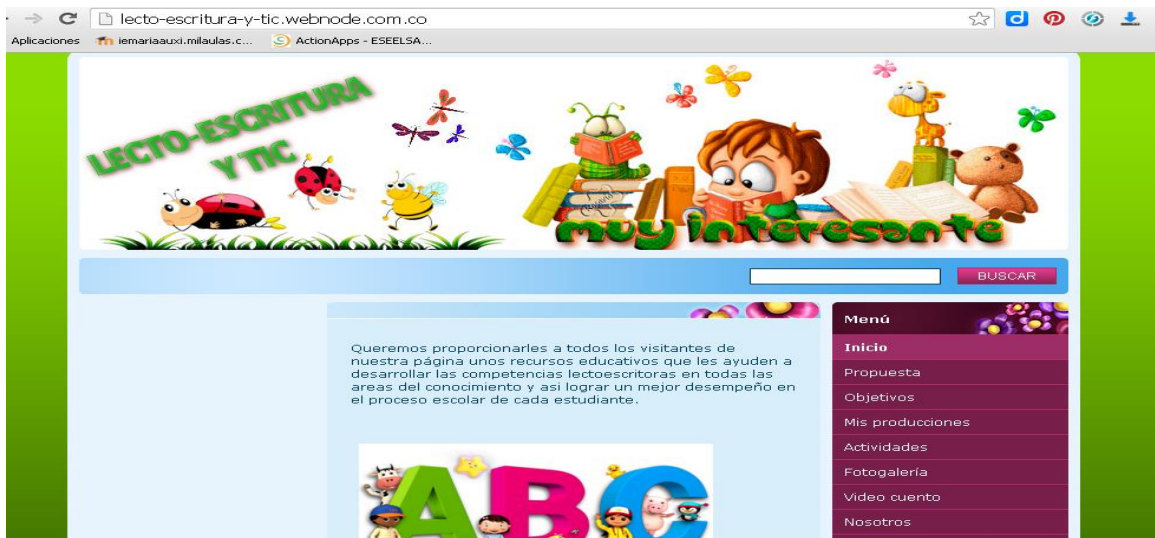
lecto-escritura-y-tic.webnode.com.co

Aplicaciones iemariaauxi.milaulas.c... ActionApps - ESEELSA...

LECTO-ESCRITURA Y TIC

muy interesante

BUSCAR

Queremos proporcionarles a todos los visitantes de nuestra página unos recursos educativos que les ayuden a desarrollar las competencias lectoescritoras en todas las areas del conocimiento y asi lograr un mejor desempeño en el proceso escolar de cada estudiante.

ABC

Menú
Inicio
Propuesta
Objetivos
Mis producciones
Actividades
Fotogalería
Video cuento
Nosotros